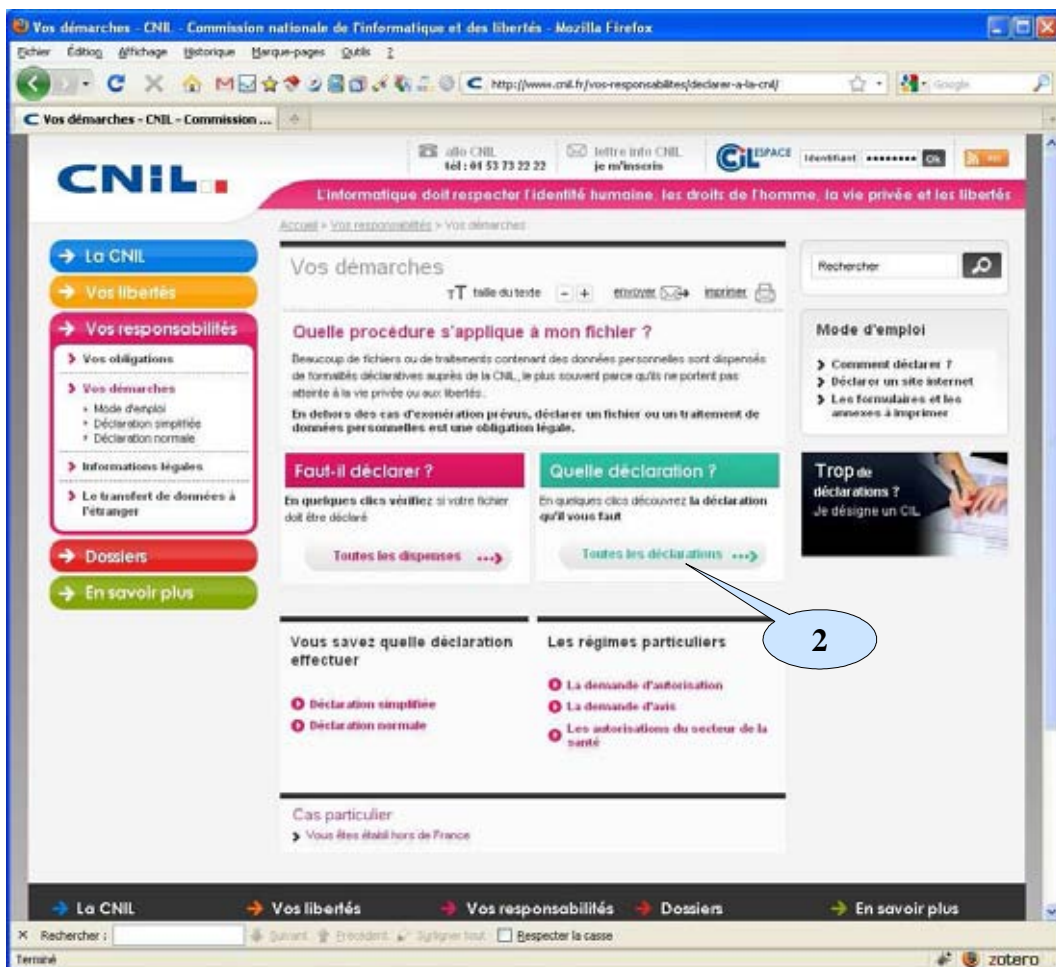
Vos démarches - CNIL - Commission nationale de l'informatique et des libertés - Mozilla Firefox

Fichier Édition Affichage Historique Marque-pages Outils ?

http://www.cnil.fr/vos-responsabilites/declarer-a-la-cnil/

Google

Vos démarches - CNIL - Commission ...

CNIL

allo CNIL tél : 01 53 73 22 22

lettre info CNIL je m'inscris

CIL ESPACE Identifiant •••••••• OK

L'informatique doit respecter l'identité humaine, les droits de l'homme, la vie privée et les libertés

Accueil > Vos responsabilités > Vos démarches

→ La CNIL

→ Vos libertés

→ Vos responsabilités

> Vos obligations

> Vos démarches

• Mode d'emploi

• Déclaration simplifiée

• Déclaration normale

> Informations légales

> Le transfert de données à l'étranger

→ Dossiers

→ En savoir plus

Vos démarches

TT taille du texte - + envoyer imprimer

Quelle procédure s'applique à mon fichier ?

Beaucoup de fichiers ou de traitements contenant des données personnelles sont dispensés de formalités déclaratives auprès de la CNIL, le plus souvent parce qu'ils ne portent pas atteinte à la vie privée ou aux libertés.

En dehors des cas d'exonération prévus, déclarer un fichier ou un traitement de données personnelles est une obligation légale.

Faut-il déclarer ?

En quelques clics vérifiez si votre fichier doit être déclaré

Toutes les dispenses ...>

Quelle déclaration ?

En quelques clics découvrez la déclaration qu'il vous faut

Toutes les déclarations ...>

2

Vous savez quelle déclaration effectuer

Déclaration simplifiée

Déclaration normale

Les régimes particuliers

La demande d'autorisation

La demande d'avis

Les autorisations du secteur de la santé

Cas particulier

> Vous êtes établi hors de France

Rechercher

Mode d'emploi

> Comment déclarer ?

> Déclarer un site internet

> Les formulaires et les annexes à imprimer

Trop de déclarations ?

Je désigne un CIL

→ La CNIL → Vos libertés → Vos responsabilités → Dossiers → En savoir plus

Rechercher : Suivant Précédent Surligner tout Respecter la casse

Terminé

zotero